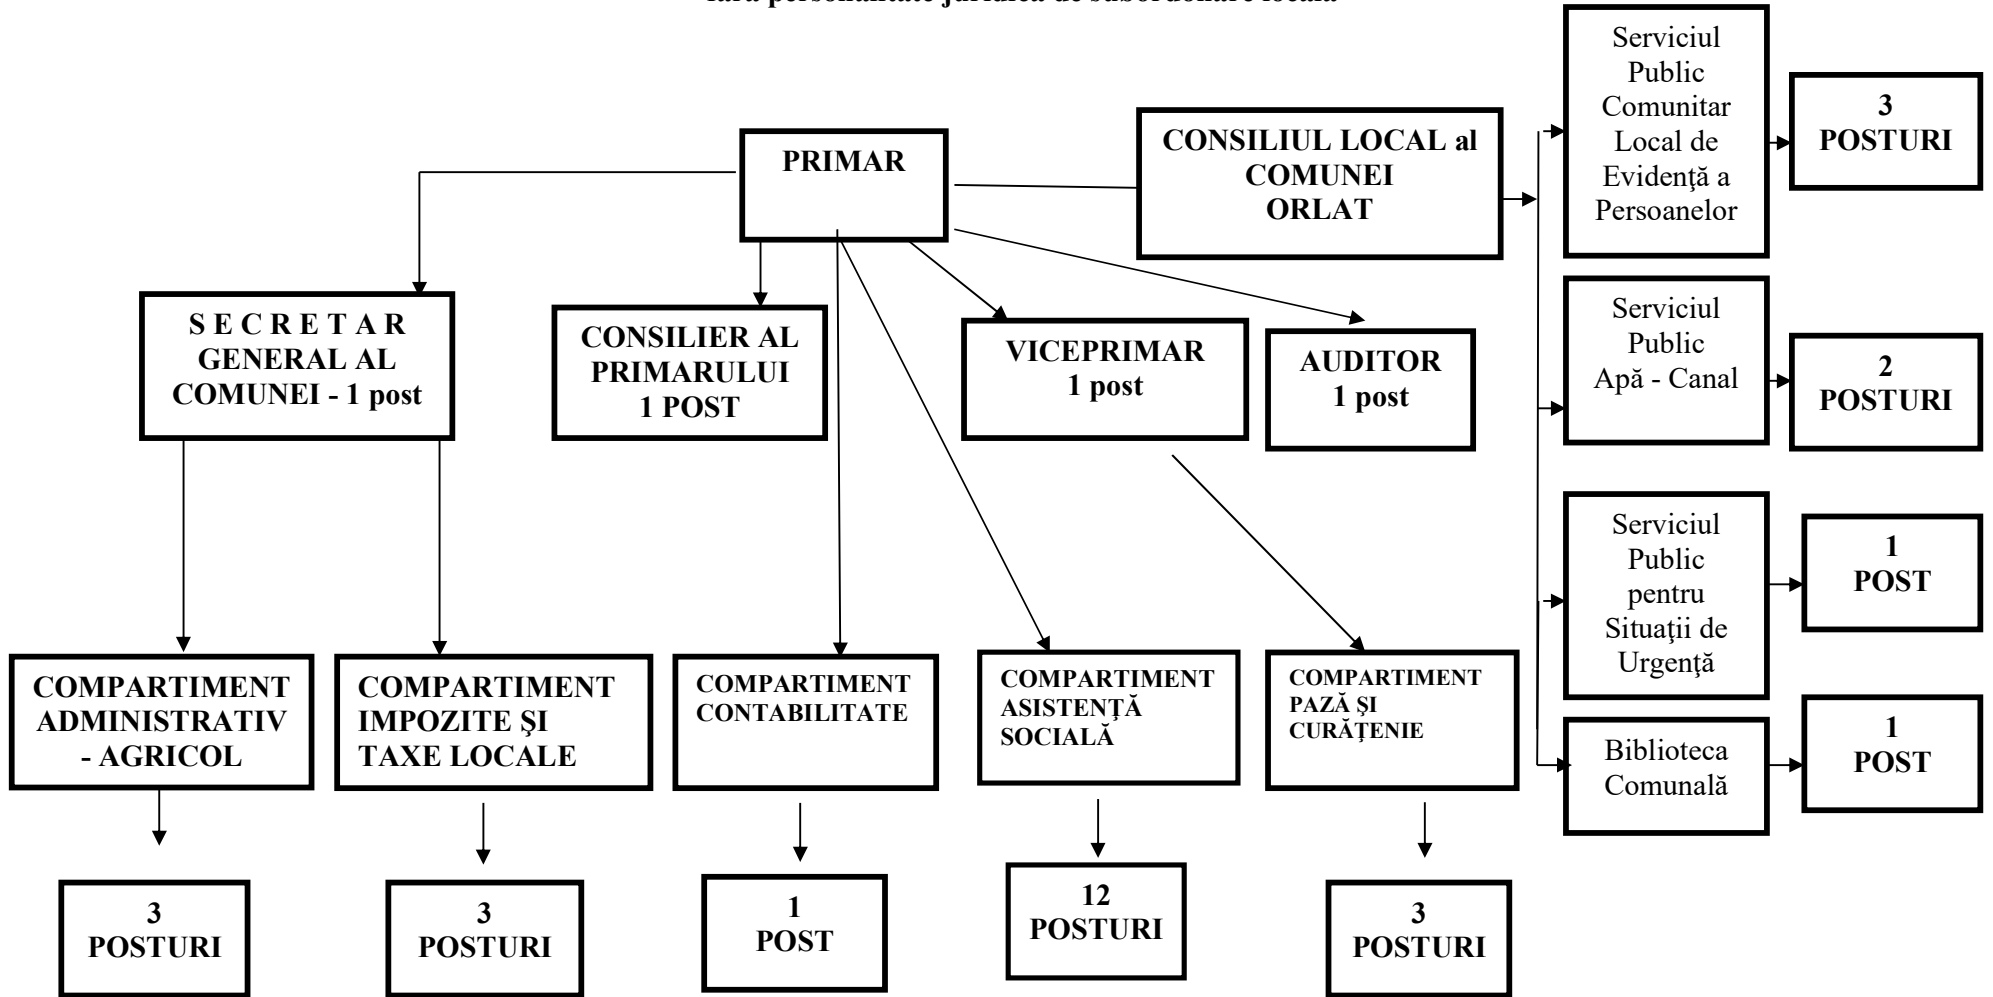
fără personalitate juridică de subordonare locală

Serviciul Public Comunitar Local de Evidenţă a Persoanelor

3 POSTURI

PRIMAR

CONSILIUL LOCAL al COMUNEI ORLAT

Serviciul Public Apă - Canal

2 POSTURI

S E C R E T A R GENERAL AL COMUNEI - 1 post

CONSILIER AL PRIMARULUI 1 POST

VICEPRIMAR 1 post

AUDITOR 1 post

Serviciul Public pentru Situaţii de Urgenţă

1 POST

COMPARTIMENT ADMINISTRATIV - AGRICOL

COMPARTIMENT IMPOZITE ŞI TAXE LOCALE

COMPARTIMENT CONTABILITATE

COMPARTIMENT ASISTENŢĂ SOCIALĂ

COMPARTIMENT PAZĂ ŞI CURĂŢENIE

Biblioteca Comunală

1 POST

3 POSTURI

3 POSTURI

1 POST

12 POSTURI

3 POSTURI